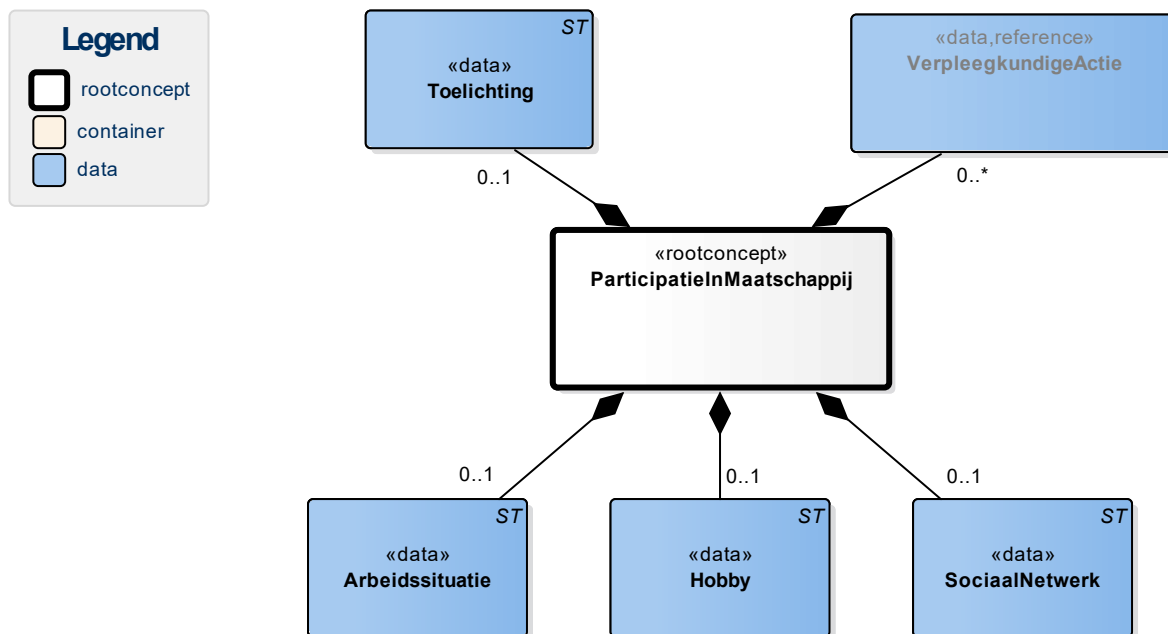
Legend

rootconcept

container

data

ST

«data»
Toelichting

«data,reference»
VerpleegkundigeActie

0..1

0..*

«rootconcept»
ParticipatieInMaatschappij

0..1

0..1

0..1

ST

«data»
Arbeidssituatie

ST

«data»
Hobby

ST

«data»
SociaalNetwerk